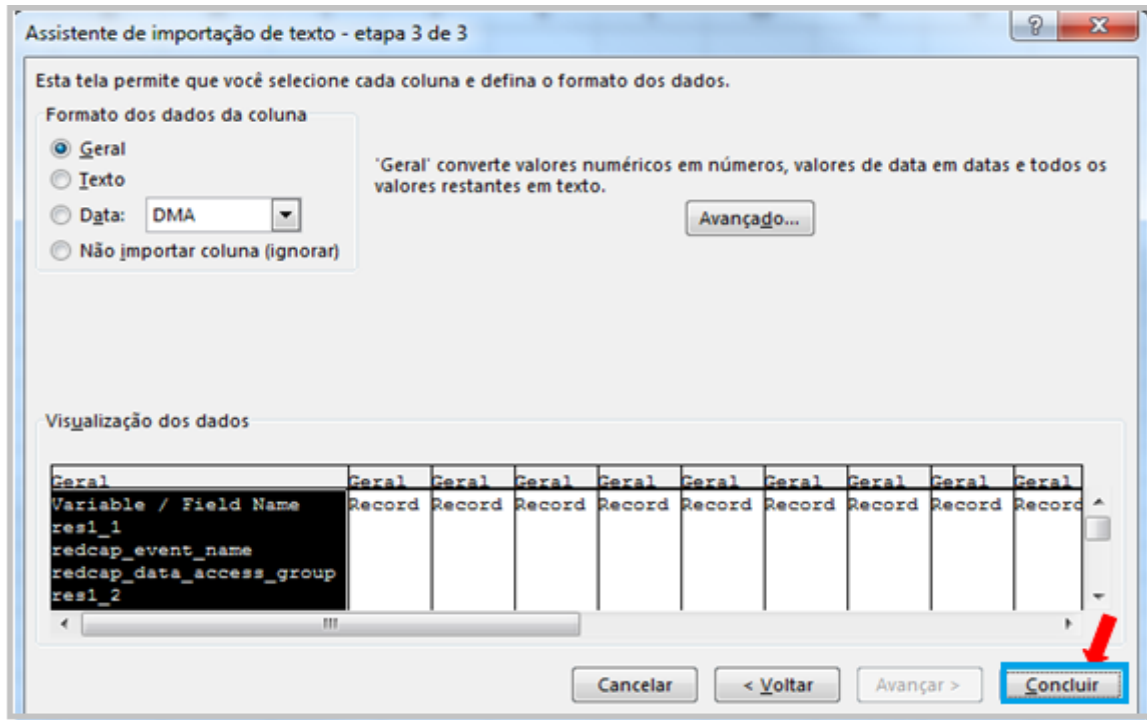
Assistente de importação de texto - etapa 3 de 3

?

X

Esta tela permite que você selecione cada coluna e defina o formato dos dados.

Formato dos dados da coluna

Geral

Texto

Data: DMA

Não importar coluna (ignorar)

'Geral' converte valores numéricos em números, valores de data em datas e todos os valores restantes em texto.

Avançado...

Visualização dos dados

| Geral | Geral | Geral | Geral | Geral | Geral | Geral | Geral | Geral | Geral |
|---|---|---|---|---|---|---|---|---|---|
| Variable / Field Name | Record | Record | Record | Record | Record | Record | Record | Record | Record |
| res1_1 | | | | | | | | | |
| redcap_event_name | | | | | | | | | |
| redcap_data_access_group | | | | | | | | | |
| res1_2 | | | | | | | | | |

Cancelar

< Voltar

Avançar >

Concluir